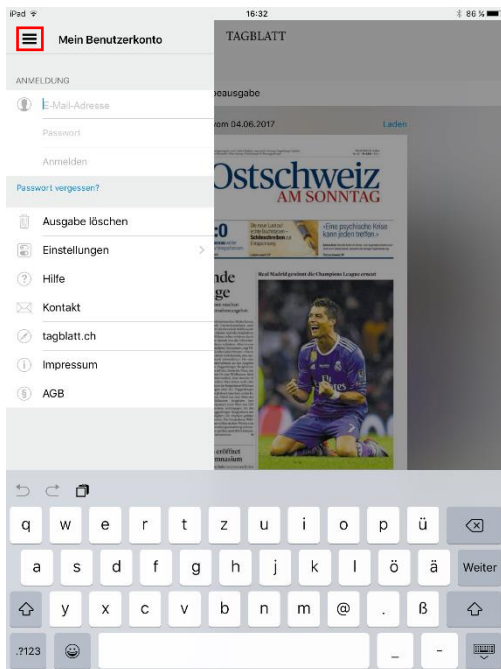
iPad
16:32
86 %

Mein Benutzerkonto

TAGBLATT

ANMELDUNG
E-Mail-Adresse
Passwort
Anmelden
Passwort vergessen?

Ausgabe löschen
Einstellungen
Hilfe
Kontakt
tagblatt.ch
Impressum
AGB

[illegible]ausgabe
vom 04.06.2017
Laden

Ostschweiz
AM SONNTAG

«Eine psychische Reise kann jeden treffen»

Real Madrid gewinnt die Champions League erneut

nde
ge

q w e r t z u i o p ü
a s d f g h j k l ö ä Weiter
y x c v b n m @ . ß
.?123 _ -